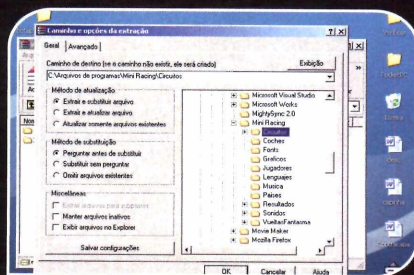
Caminho e opções da extração

Geral | Avançado

Caminho de destino (se o caminho não existir, ele será criado)

Exibição

C:\Arquivos de programas\Mini Racing\Circuitos

Método de atualização

Extrair e substituir arquivo

Extrair e atualizar arquivo

Atualizar somente arquivos existentes

Método de substituição

Perguntar antes de substituir

Substituir sem perguntar

Omitir arquivos existentes

Miscelâneas

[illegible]

Manter arquivos inativos

Exibir arquivos no Explorer

Salvar configurações

Microsoft Visual Studio

Microsoft Works

MightySync 2.0

Mini Racing

Circuitos

Coches

Fonts

Graficos

Jugadores

Lenguajes

Musica

Paises

Resultados

Sonidos

VueltasFantasma

Movie Maker

Mozilla Firefox

OK

Cancelar

Ajuda

Meu

Pocket PC

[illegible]

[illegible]

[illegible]

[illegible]

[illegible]